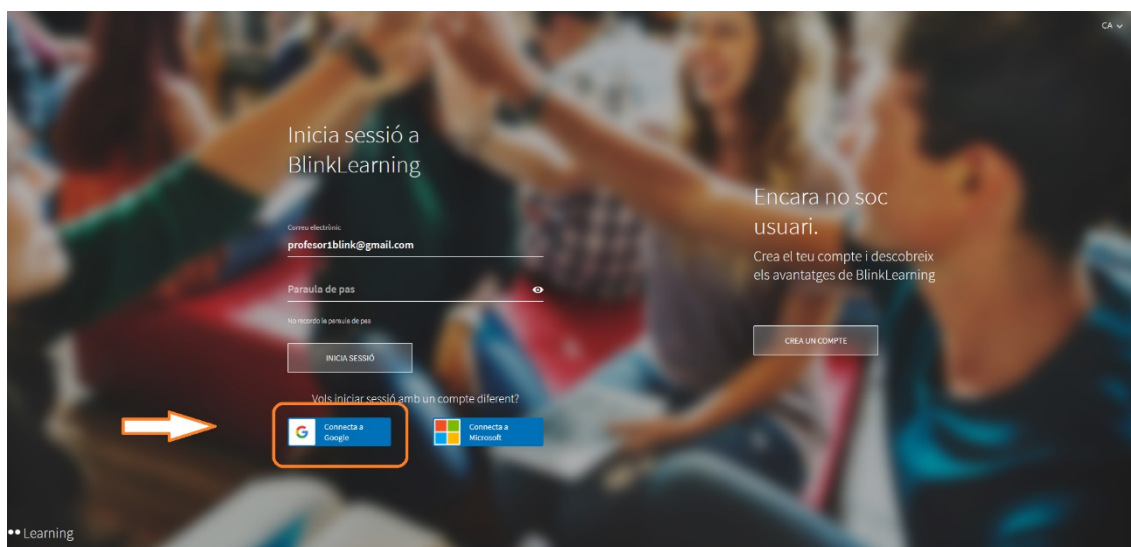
CA

Inicia sessió a BlinkLearning

Correu electrònic
profesor1blink@gmail.com

Paraula de pas

No recordo la paraula de pas

INICIA SESSIÓ

Vols iniciar sessió amb un compte diferent?

Connecta a Google

Connecta a Microsoft

Encara no soc usuari.
Crea el teu compte i descobreix els avantatges de BlinkLearning

CREA UN COMPTE

Learning